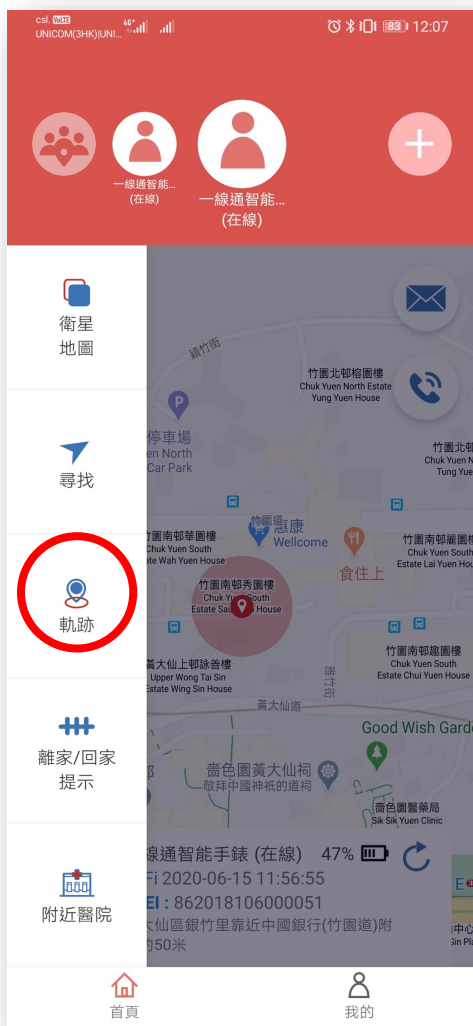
csl. VoLTE
UNICOM(3HK)|UNI...
4G+
83
12:07

一線通智能...
(在線)
一線通智能...
(在線)

衛星
地圖

尋找

軌跡

離家/回家
提示

附近醫院

穎竹街
竹園北邨榕園樓
Chuk Yuen North Estate
Yung Yuen House
停車場
en North
Car Park
竹園北
Chuk Yuen N
Tung Yue
竹園南邨華園樓
Chuk Yuen South
Estate Wah Yuen House
竹園
惠康
Wellcome
食住上
竹園南邨麗園
Chuk Yuen South
Estate Lai Yuen House
竹園南邨秀園樓
Chuk Yuen South
Estate Sau Yuen House
黃大仙上邨詠善樓
Upper Wong Tai Sin
Estate Wing Sin House
鳳竹街
竹園南邨趣園樓
Chuk Yuen South
Estate Chui Yuen House
黃大仙道
Good Wish Garde
嗇色園黃大仙祠
敬拜中國神祇的道祠
嗇色園醫藥局
Sik Sik Yuen Clinic

線通智能手錶 (在線) 47%
Fi 2020-06-15 11:56:55
EI : 862018106000051
大仙區銀竹里靠近中國銀行(竹園道)附
約50米

首頁
我的